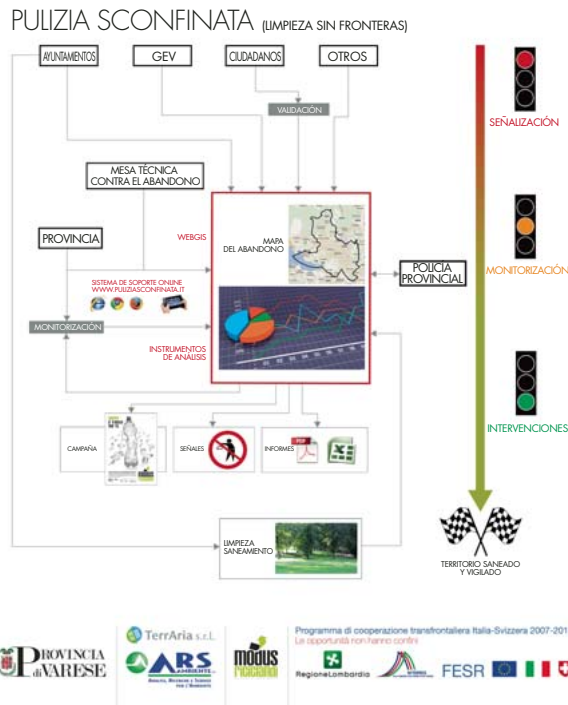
PULIZIA SCONFINATA (LIMPIEZA SIN FRONTERAS)

AYUNTAMIENTOS

GEV

CIUDADANOS

OTROS

VALIDACIÓN

MESA TÉCNICA CONTRA EL ABANDONO

PROVINCIA

WEBGIS

MAPA DEL ABANDONO

SISTEMA DE SOPORTE ONLINE WWW.PULIZIASCONFINATA.IT

MONITORIZACIÓN

INSTRUMENTOS DE ANÁLISIS

POLICÍA PROVINCIAL

SEÑALIZACIÓN

MONITORIZACIÓN

INTERVENCIONES

CAMPAÑA

SEÑALES

INFORMES

LIMPIEZA SANEAMIENTO

TERRITORIO SANEADO Y VIGILADO

PROVINCIA di VARESE

TerrAria s.r.l.

ARS AMBIENTE

modus

Programma di cooperazione transfrontaliera Italia-Svizzera 2007-201

Le opportunità non hanno confini

RegioneLombardia

FESR